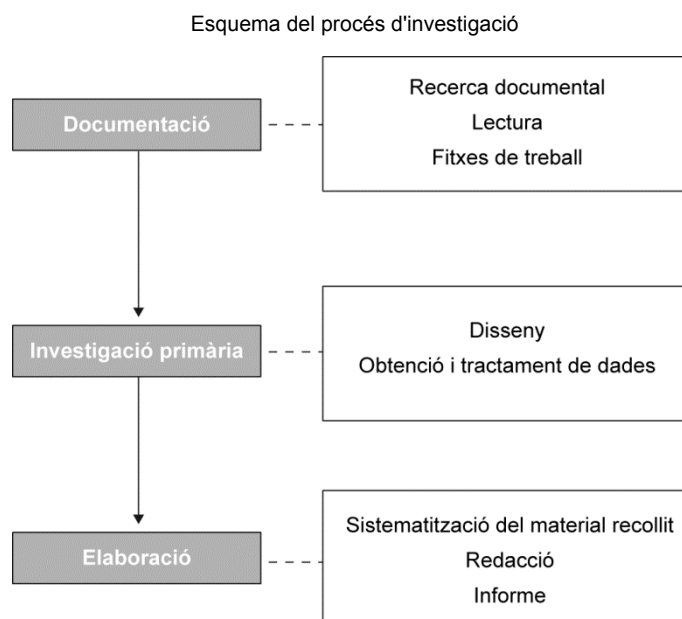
Esquema del procés d'investigació

Documentació

Recerca documental
Lectura
Fitxes de treball

Investigació primària

Disseny
Obtenció i tractament de dades

Elaboració

Sistematització del material recollit
Redacció
Informe